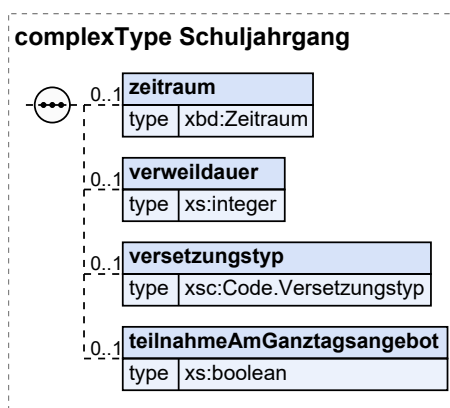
complexType Schuljahrgang

0..1
zeitraum
| type | xbd:Zeitraum |

0..1
verweildauer
| type | xs:integer |

0..1
versetzungstyp
| type | xsc:Code.Versetzungstyp |

0..1
teilnahmeAmGanztagsangebot
| type | xs:boolean |